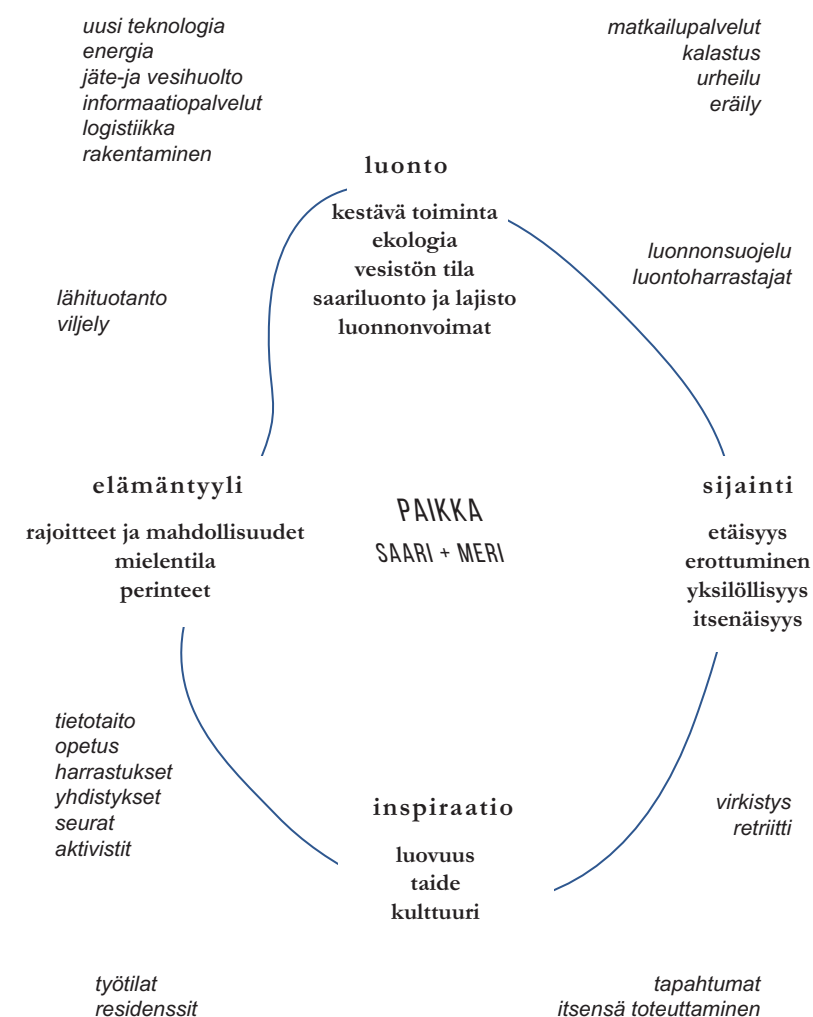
uusi teknologia
energia
jäte-ja vesihuolto
informaatiopalvelut
logistiikka
rakentaminen

matkailupalvelut
kalastus
urheilu
eräily

luonto

kestävä toiminta
ekologia
vesistön tila
saariluonto ja lajisto
luonnonvoimat

luonnonsuojelu
luontoharrastajat

lähituotanto
viljely

elämäntyyli

rajoitteet ja mahdollisuudet
mielentila
perinteet

PAIKKA
SAARI + MERI

sijainti

etäisyys
erottuminen
yksilöllisyys
itsenäisyys

tietotaito
opetus
harrastukset
yhdistykset
seurat
aktivistit

inspiraatio

luovuus
taide
kulttuuri

virkistys
retriitti

työtilat
residenssit

tapahtumat
itsensä toteuttaminen